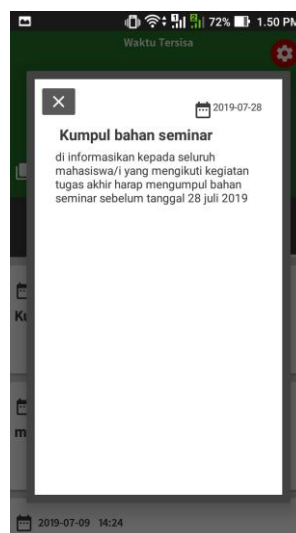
72% 1.50 PM

Waktu Tersisa

×

2019-07-28

Kumpul bahan seminar

di informasikan kepada seluruh mahasiswa/i yang mengikuti kegiatan tugas akhir harap mengumpul bahan seminar sebelum tanggal 28 juli 2019

Ku

m

2019-07-09 14:24